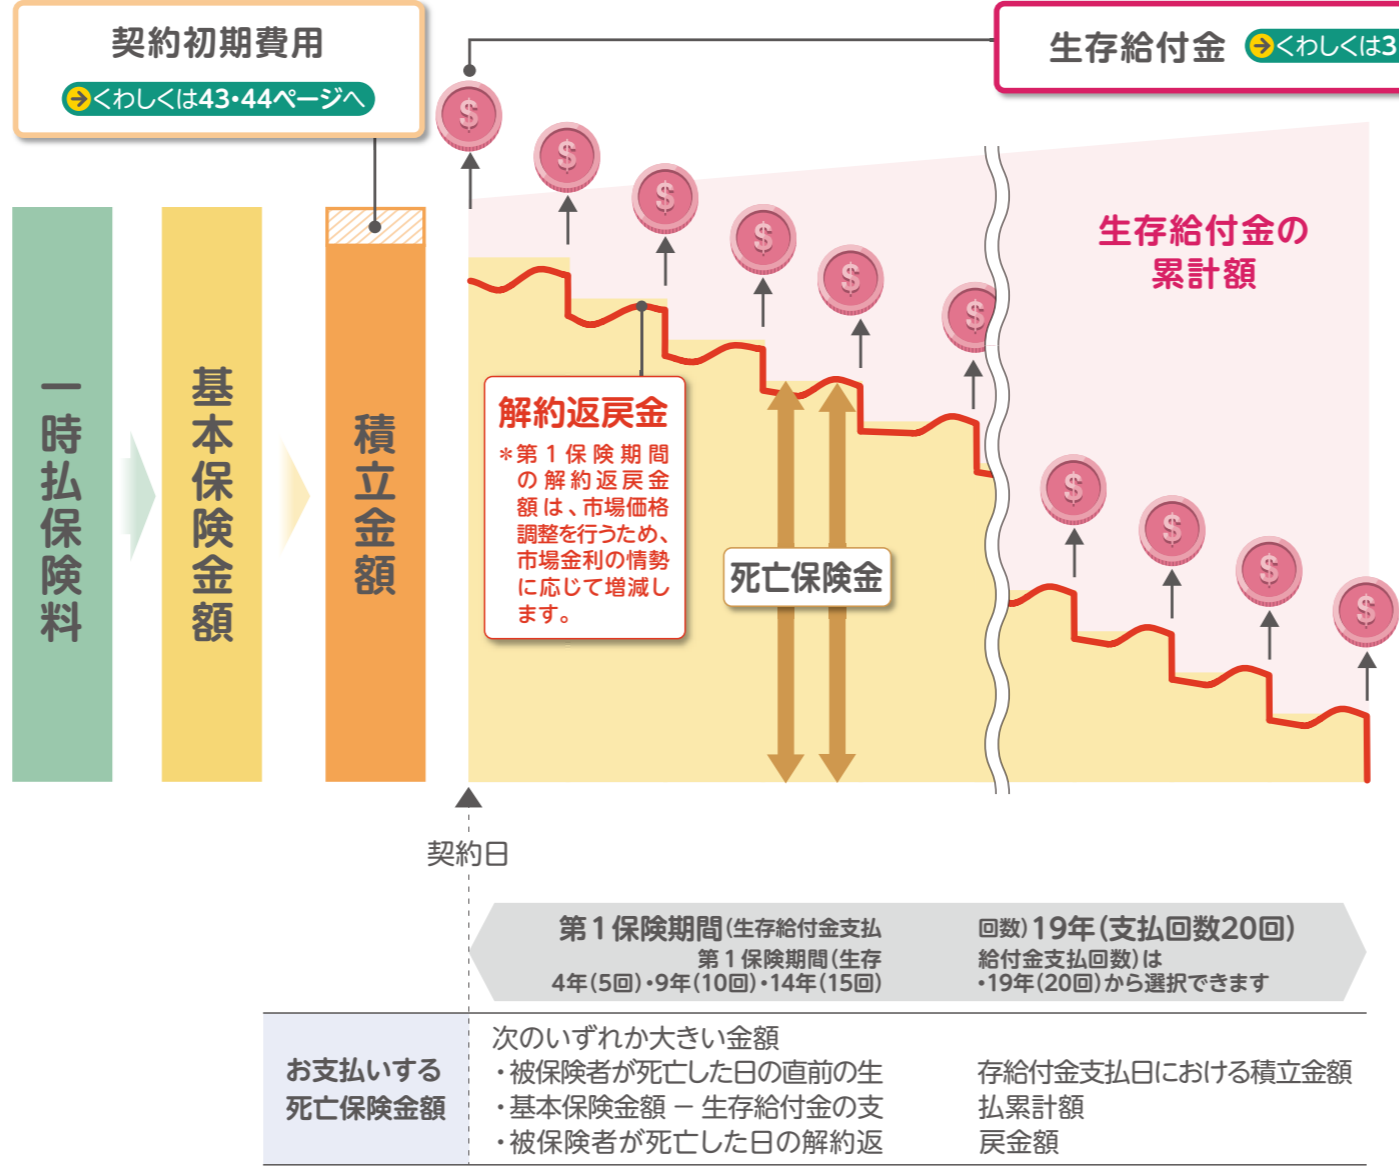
契約初期費用

➔くわしくは43・44ページへ

生存給付金 ➔くわしくは3

一時払保険料

基本保険金額

積立金額

$

生存給付金の累計額

解約返戻金

＊第１保険期間の解約返戻金額は、市場価格調整を行うため、市場金利の情勢に応じて増減します。

死亡保険金

契約日

第１保険期間（生存給付金支払回数）19年（支払回数20回）

第１保険期間（生存給付金支払回数）は4年（5回）・9年（10回）・14年（15回）・19年（20回）から選択できます

| お支払いする死亡保険金額 | 次のいずれか大きい金額<br>・被保険者が死亡した日の直前の生存給付金支払日における積立金額<br>・基本保険金額 － 生存給付金の支払累計額<br>・被保険者が死亡した日の解約返戻金額 |
|---|---|